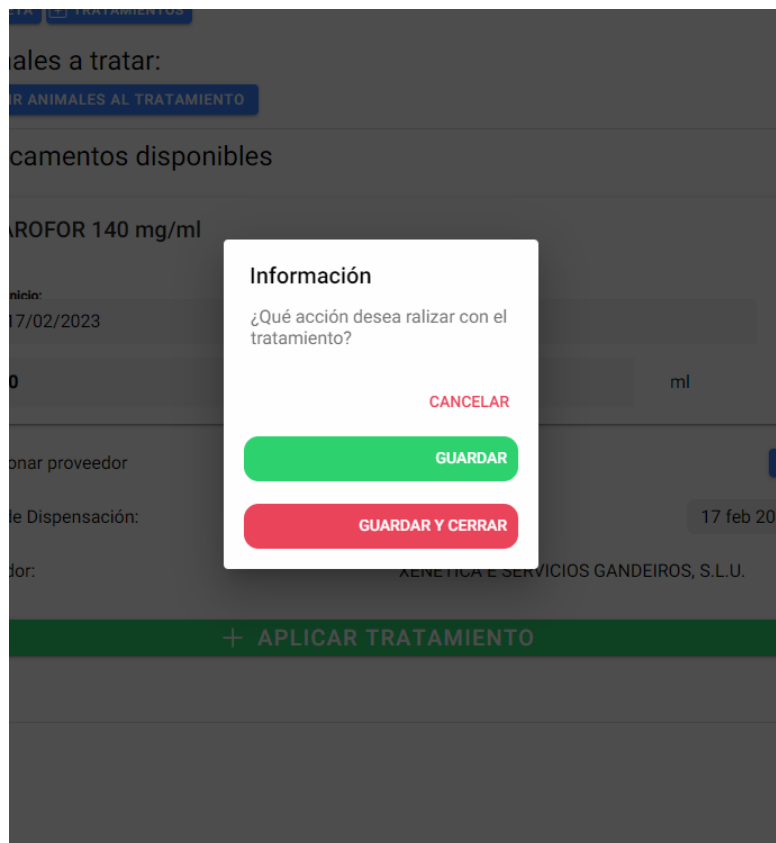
TRATAMIENTOS

ales a tratar:

R ANIMALES AL TRATAMIENTO

camentos disponibles

AROFOR 140 mg/ml

nicio:

17/02/2023

0

ml

onar proveedor

e Dispensación:

17 feb 20

dor:

XENETICA E SERVICIOS GANDEIROS, S.L.U.

+ APLICAR TRATAMIENTO

Información

¿Qué acción desea ralizar con el tratamiento?

CANCELAR

GUARDAR

GUARDAR Y CERRAR